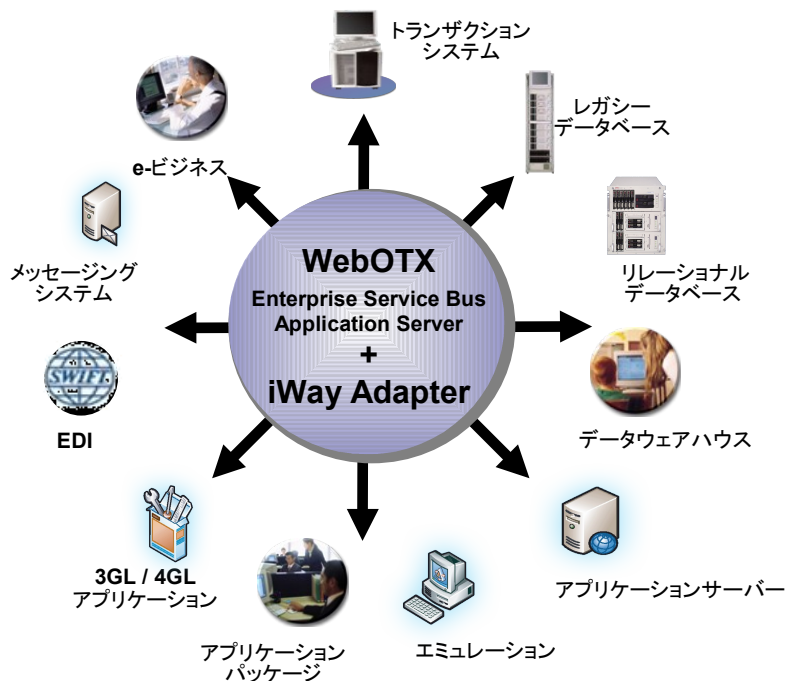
トランザクション
システム

レガシー
データベース

e-ビジネス

リレーショナル
データベース

メッセージング
システム

WebOTX
Enterprise Service Bus
Application Server
+
iWay Adapter

SWIFT

EDI

データウェアハウス

3GL / 4GL
アプリケーション

アプリケーションサーバー

アプリケーション
パッケージ

エミュレーション